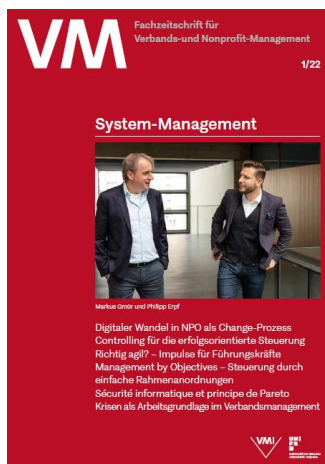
VM Fachzeitschrift für Verbands-und Nonprofit-Management

1/22

System-Management

Markus Gmür und Philipp Erpf

Digitaler Wandel in NPO als Change-Prozess
Controlling für die erfolgsorientierte Steuerung
Richtig agil? – Impulse für Führungskräfte
Management by Objectives – Steuerung durch einfache Rahmenanordnungen
Sécurité informatique et principe de Pareto
Krisen als Arbeitsgrundlage im Verbandsmanagement

VMI

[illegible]